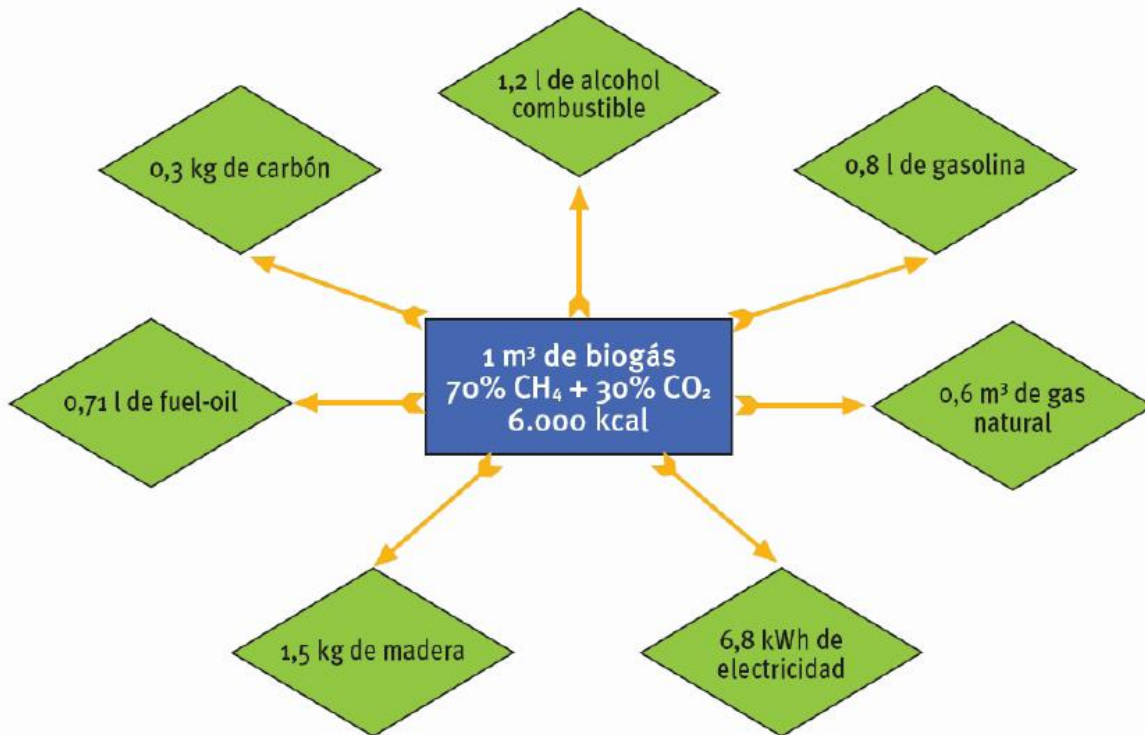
1,2 l de alcohol combustible

0,3 kg de carbón

0,8 l de gasolina

1 m³ de biogás
70% $CH_4$ + 30% $CO_2$
6.000 kcal

0,71 l de fuel-oil

0,6 m³ de gas natural

1,5 kg de madera

6,8 kWh de electricidad